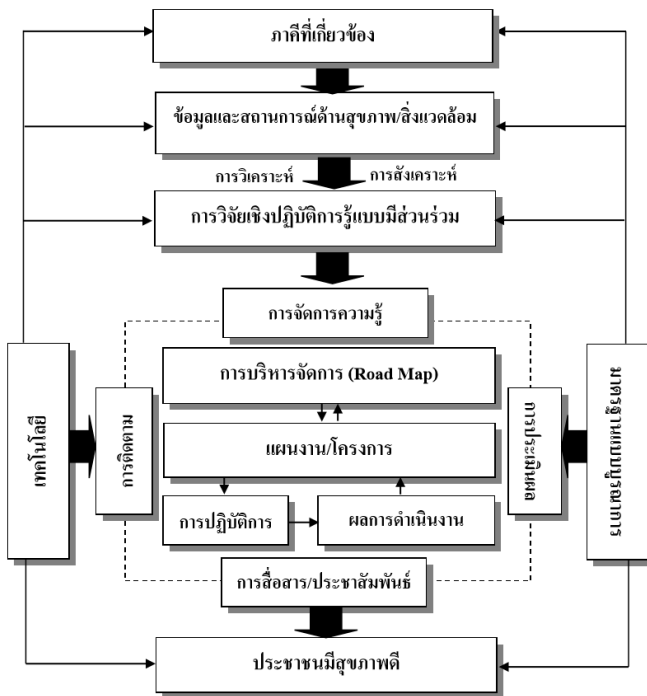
ภาคีที่เกี่ยวข้อง

ข้อมูลและสถานการณ์ด้านสุขภาพ/สิ่งแวดล้อม

การวิเคราะห์

การสังเคราะห์

การวิจัยเชิงปฏิบัติการรู้แบบมีส่วนร่วม

การจัดการความรู้

เทคโนโลยี

การติดตาม

การบริหารจัดการ (Road Map)

แผนงาน/โครงการ

การปฏิบัติการ

ผลการดำเนินงาน

การประเมินผล

มาตรฐานแห่งแผนปฏิบัติการ

การสื่อสาร/ประชาสัมพันธ์

ประชาชนมีสุขภาพดี